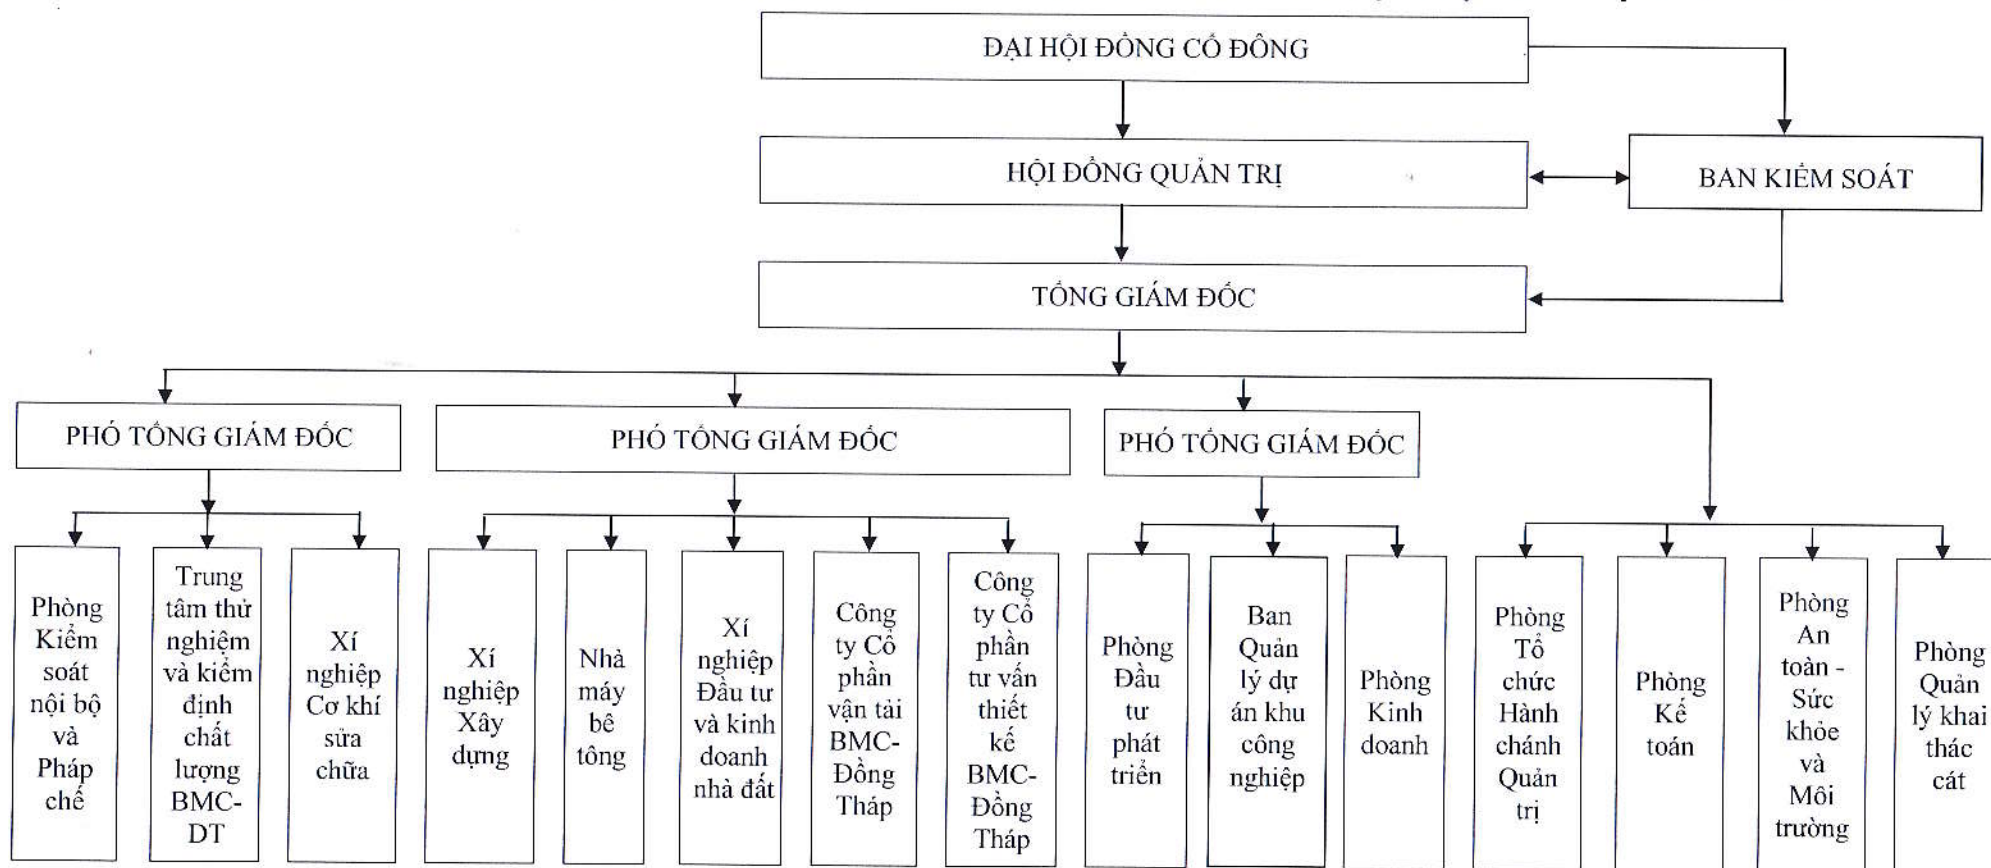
ĐẠI HỘI ĐỒNG CỔ ĐÔNG

HỘI ĐỒNG QUẢN TRỊ

BAN KIỂM SOÁT

TỔNG GIÁM ĐỐC

PHÓ TỔNG GIÁM ĐỐC

PHÓ TỔNG GIÁM ĐỐC

PHÓ TỔNG GIÁM ĐỐC

Phòng Kiểm soát nội bộ và Pháp chế

Trung tâm thử nghiệm và kiểm định chất lượng BMC-DT

Xí nghiệp Cơ khí sửa chữa

Xí nghiệp Xây dựng

Nhà máy bê tông

Xí nghiệp Đầu tư và kinh doanh nhà đất

Công ty Cổ phần vận tải BMC-Đồng Tháp

Công ty Cổ phần tư vấn thiết kế BMC-Đồng Tháp

Phòng Đầu tư phát triển

Ban Quản lý dự án khu công nghiệp

Phòng Kinh doanh

Phòng Tổ chức Hành chánh Quản trị

Phòng Kế toán

Phòng An toàn - Sức khỏe và Môi trường

Phòng Quản lý khai thác cát